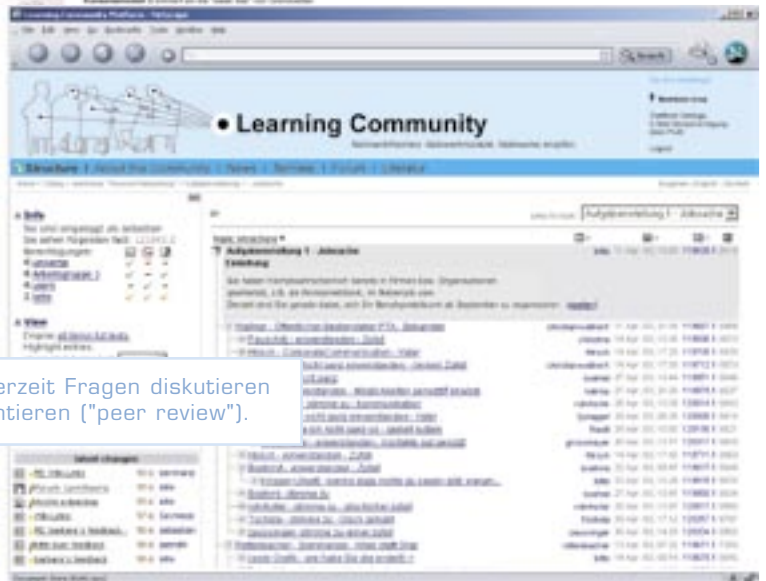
• Learning Community

Structure | About the Community | News | Services | Forum | Literature

Aufgabenstellung 1 - Jobsuche

Einleitung

latest changes

erzeit Fragen diskutieren
ntieren ("peer review").